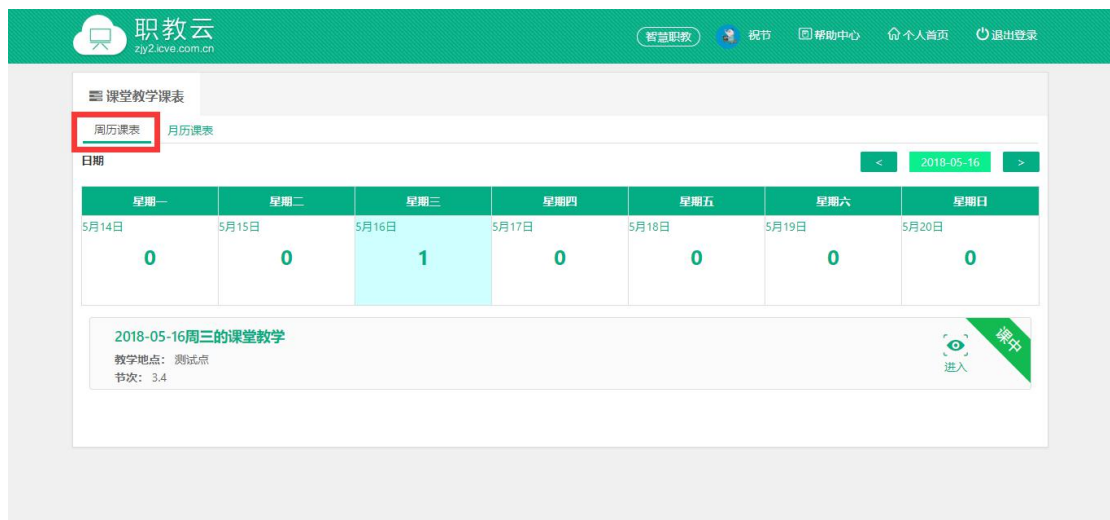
职教云
zjy2.icve.com.cn

智慧职教 祝节 帮助中心 个人首页 退出登录

课堂教学课表

周历课表 月历课表

日期

< 2018-05-16 >

| 星期一 | 星期二 | 星期三 | 星期四 | 星期五 | 星期六 | 星期日 |
|---|---|---|---|---|---|---|
| 5月14日 0 | 5月15日 0 | 5月16日 1 | 5月17日 0 | 5月18日 0 | 5月19日 0 | 5月20日 0 |

2018-05-16周三的课堂教学
教学地点：测试点
节次：3.4

进入

课中